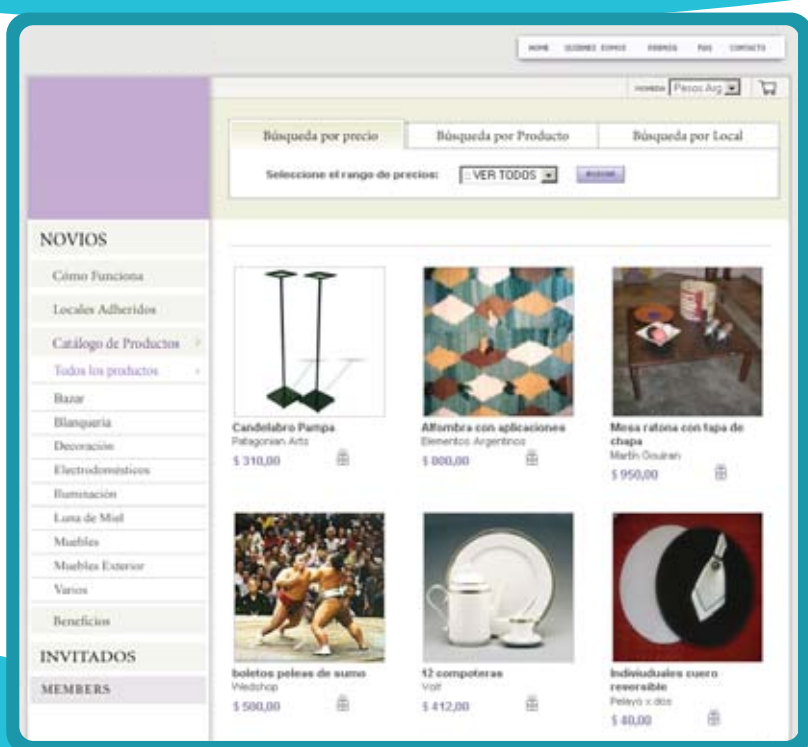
HOME QUIENES SOMOS PRENSA FAQ CONTACTO

MONEDA Pesos Arg

Búsqueda por precio | Búsqueda por Producto | Búsqueda por Local

Seleccione el rango de precios: :: VER TODOS BUSCAR

NOVIOS
Cómo Funciona
Locales Adheridos
Catálogo de Productos
Todos los productos
Bazar
Blanquería
Decoración
Electrodomésticos
Iluminación
Luna de Miel
Muebles
Muebles Exterior
Varios
Beneficios
INVITADOS
MEMBERS

Candelabro Pampa
Patagonian Arts
$ 310,00

Alfombra con aplicaciones
Elementos Argentinos
$ 800,00

Mesa ratona con tapa de chapa
Martín Goulran
$ 950,00

boletos peleas de sumo
Webshop
$ 500,00

12 compoteras
Volt
$ 412,00

Individuales cuero reversible
Pelayo x dos
$ 40,00